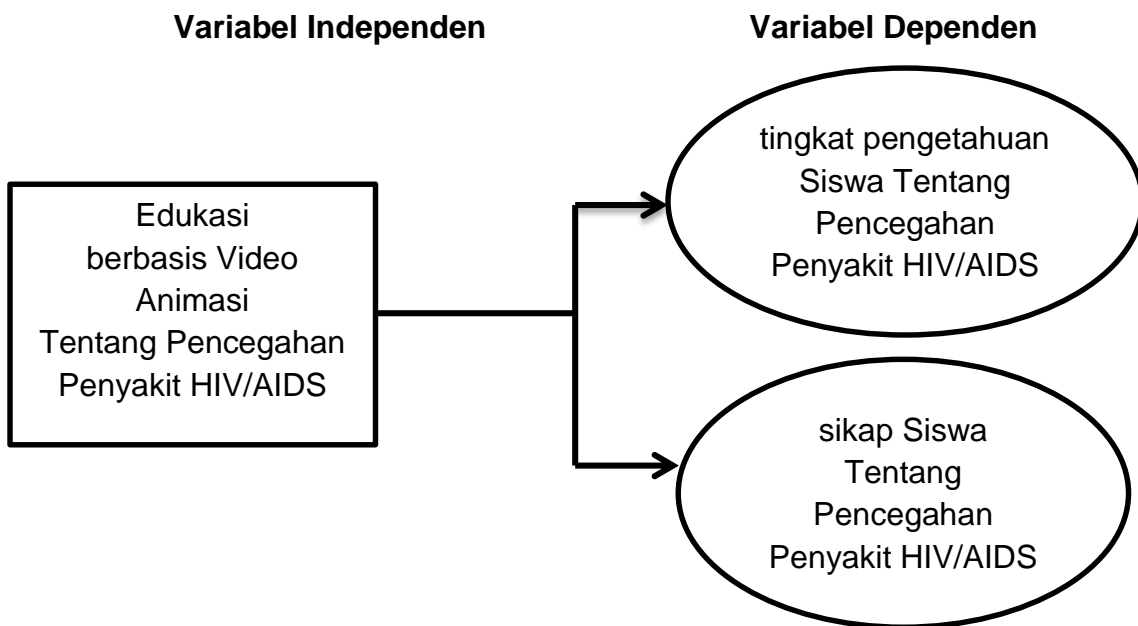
Variabel Independen

Variabel Dependen

Edukasi berbasis Video Animasi Tentang Pencegahan Penyakit HIV/AIDS

tingkat pengetahuan Siswa Tentang Pencegahan Penyakit HIV/AIDS

sikap Siswa Tentang Pencegahan Penyakit HIV/AIDS